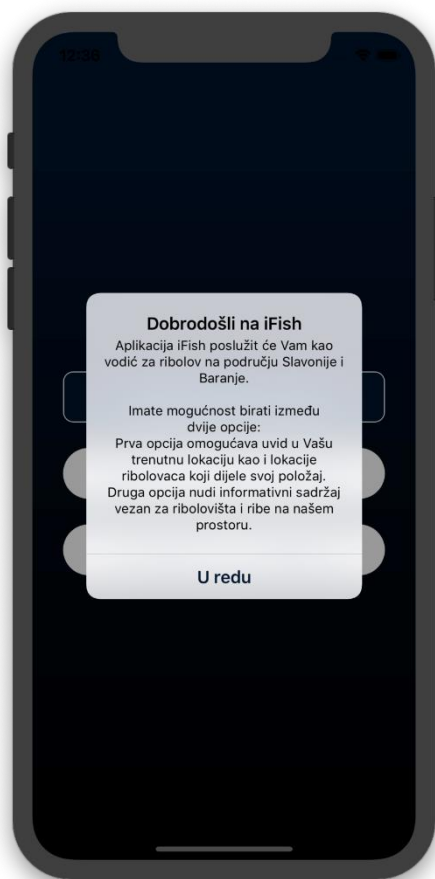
12:36

Dobrodošli na iFish

Aplikacija iFish poslužit će Vam kao vodić za ribolov na području Slavonije i Baranje.

Imate mogućnost birati između dvije opcije:
Prva opcija omogućava uvid u Vašu trenutnu lokaciju kao i lokacije ribolovaca koji dijele svoj položaj.
Druga opcija nudi informativni sadržaj vezan za ribolovišta i ribe na našem prostoru.

U redu